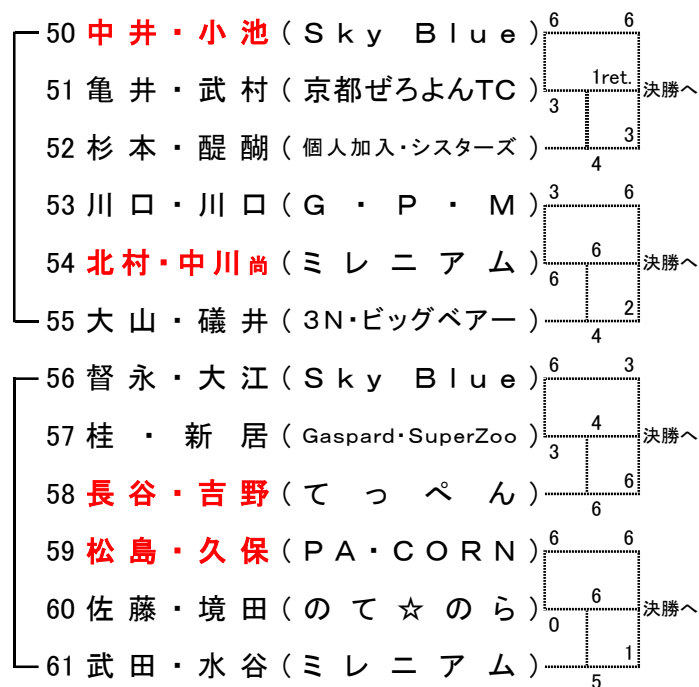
50 中井・小池（Ｓｋｙ Ｂｌｕｅ）
51 亀井・武村（京都ぜろよんTC）
52 杉本・醍醐（個人加入・シスターズ）
53 川口・川口（Ｇ・Ｐ・Ｍ）
54 北村・中川尚（ミレニアム）
55 大山・礒井（3N・ビッグベアー）

6 6
1ret.
3 3
4
決勝へ

3 6
6
6 2
4
決勝へ

56 督永・大江（Ｓｋｙ Ｂｌｕｅ）
57 桂・新居（Gaspard・SuperZoo）
58 長谷・吉野（てっぺん）
59 松島・久保（ＰＡ・ＣＯＲＮ）
60 佐藤・境田（のて☆のら）
61 武田・水谷（ミレニアム）

6 3
4
3 6
6
決勝へ

6 6
6
0 1
5
決勝へ